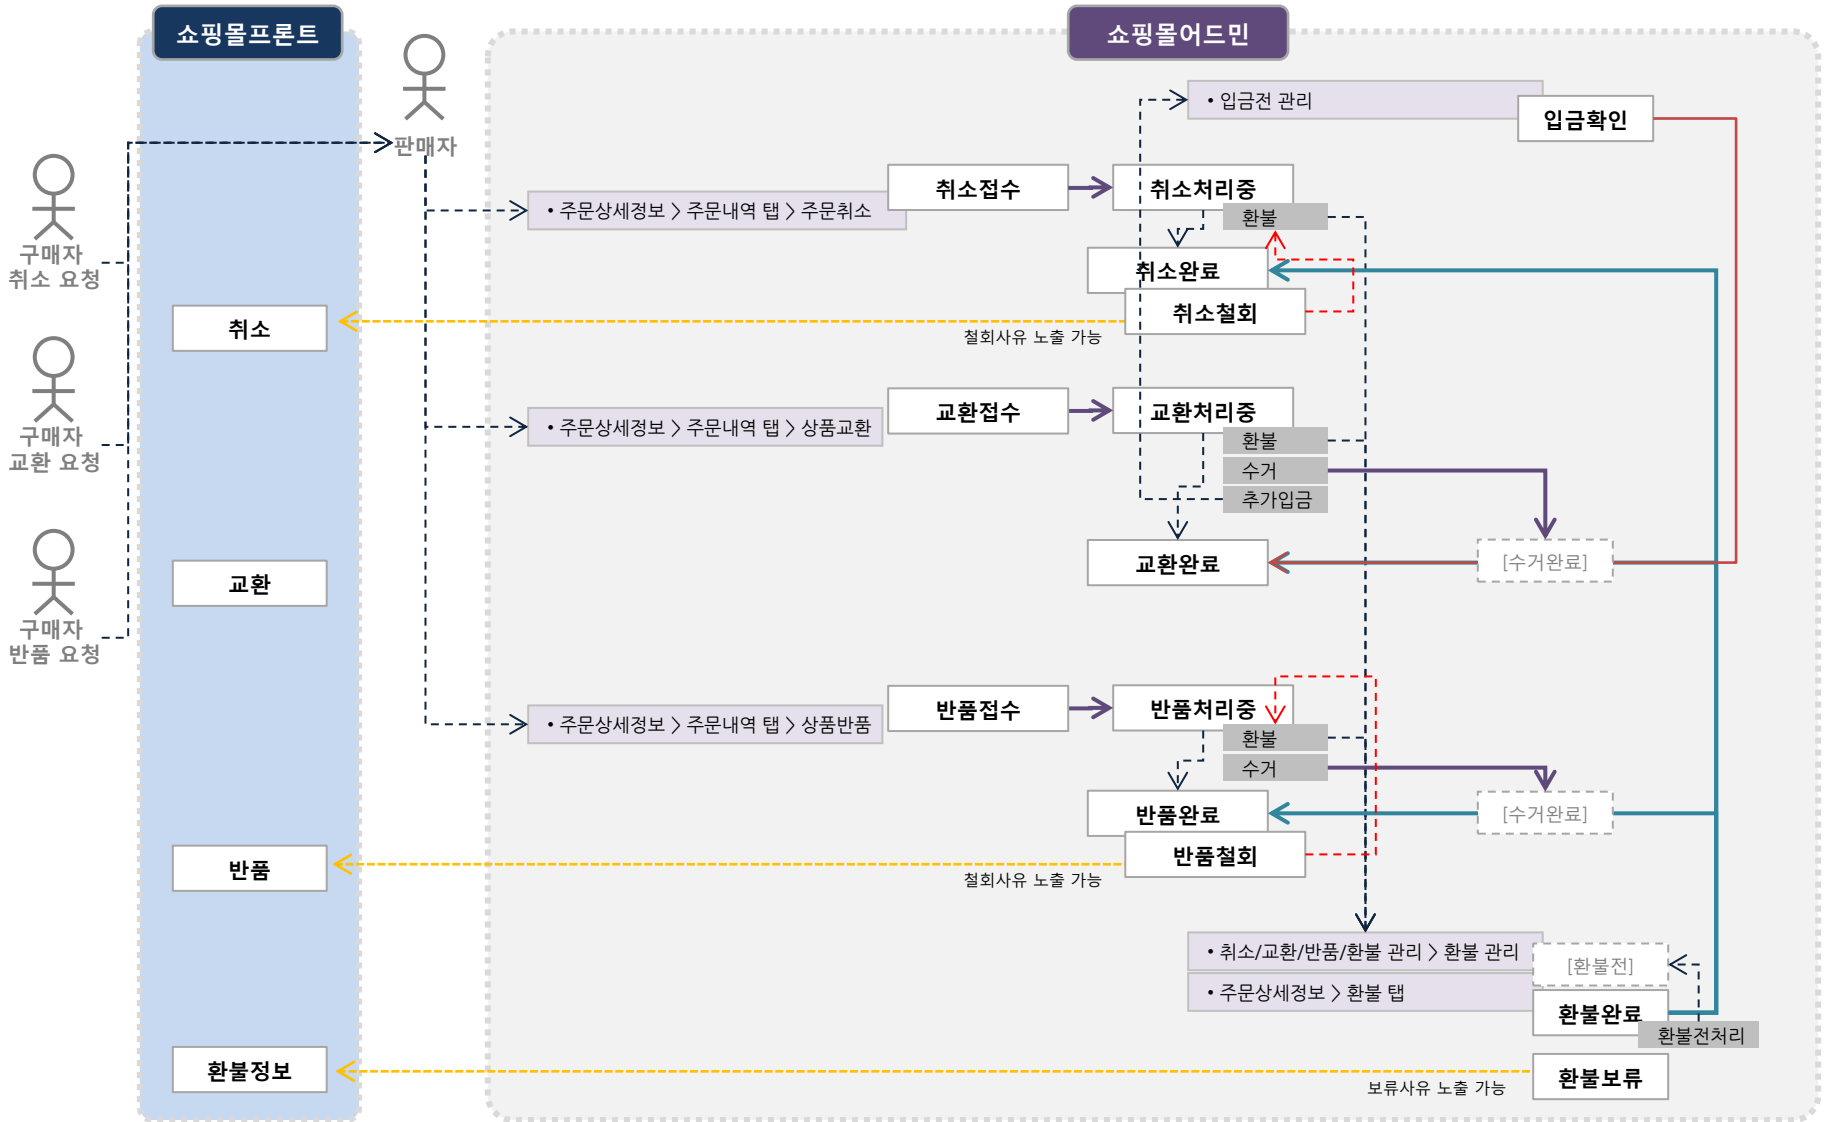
쇼핑몰프론트

쇼핑몰어드민

판매자

구매자
취소 요청

구매자
교환 요청

구매자
반품 요청

• 입금전 관리

입금확인

• 주문상세정보 > 주문내역 탭 > 주문취소

취소접수

취소처리중

환불

취소완료

취소철회

취소

철회사유 노출 가능

• 주문상세정보 > 주문내역 탭 > 상품교환

교환접수

교환처리중

환불

수거

추가입금

교환완료

[수거완료]

교환

• 주문상세정보 > 주문내역 탭 > 상품반품

반품접수

반품처리중

환불

수거

반품완료

[수거완료]

반품철회

반품

철회사유 노출 가능

• 취소/교환/반품/환불 관리 > 환불 관리

• 주문상세정보 > 환불 탭

[환불전]

환불완료

환불전처리

환불정보

보류사유 노출 가능

환불보류